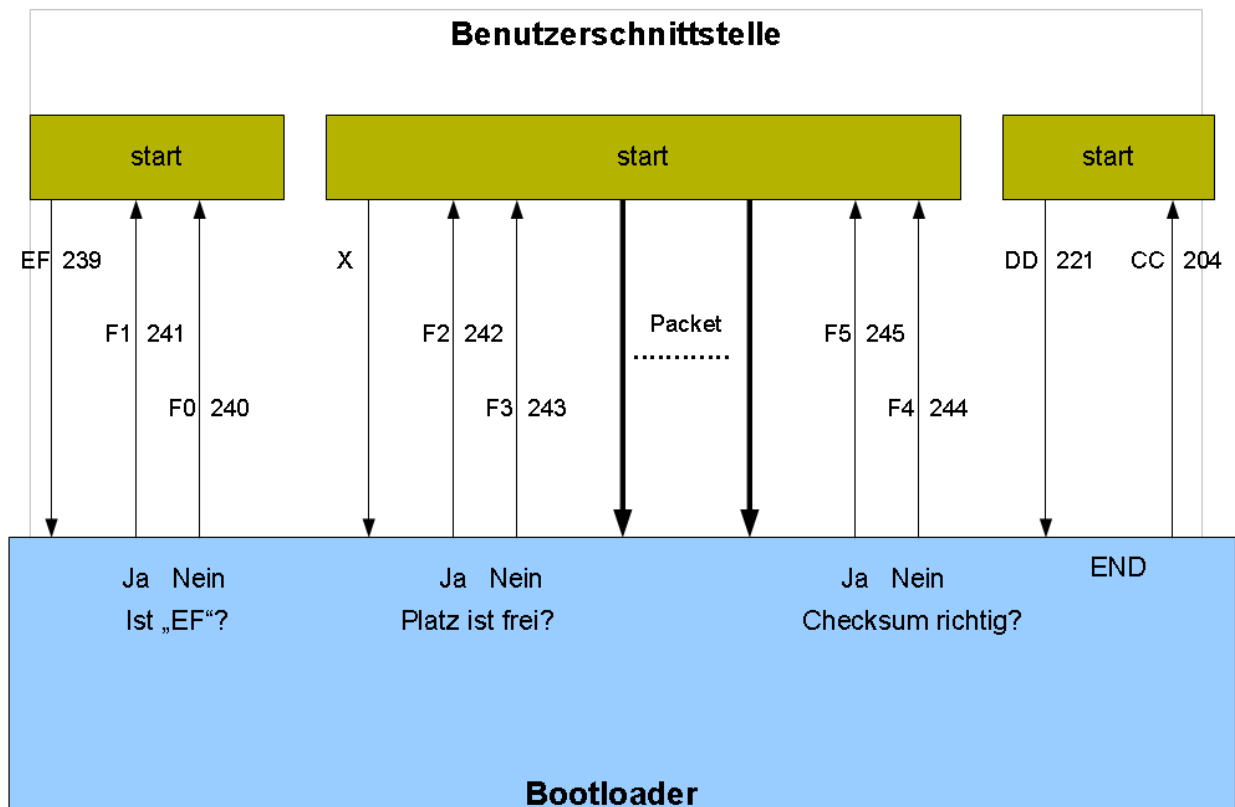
Benutzerschnittstelle

start

start

start

EF 239

F1 241

F0 240

X

F2 242

F3 243

Packet

............

F5 245

F4 244

DD 221

CC 204

Ja Nein
Ist „EF“?

Ja Nein
Platz ist frei?

Ja Nein
Checksum richtig?

END

Bootloader